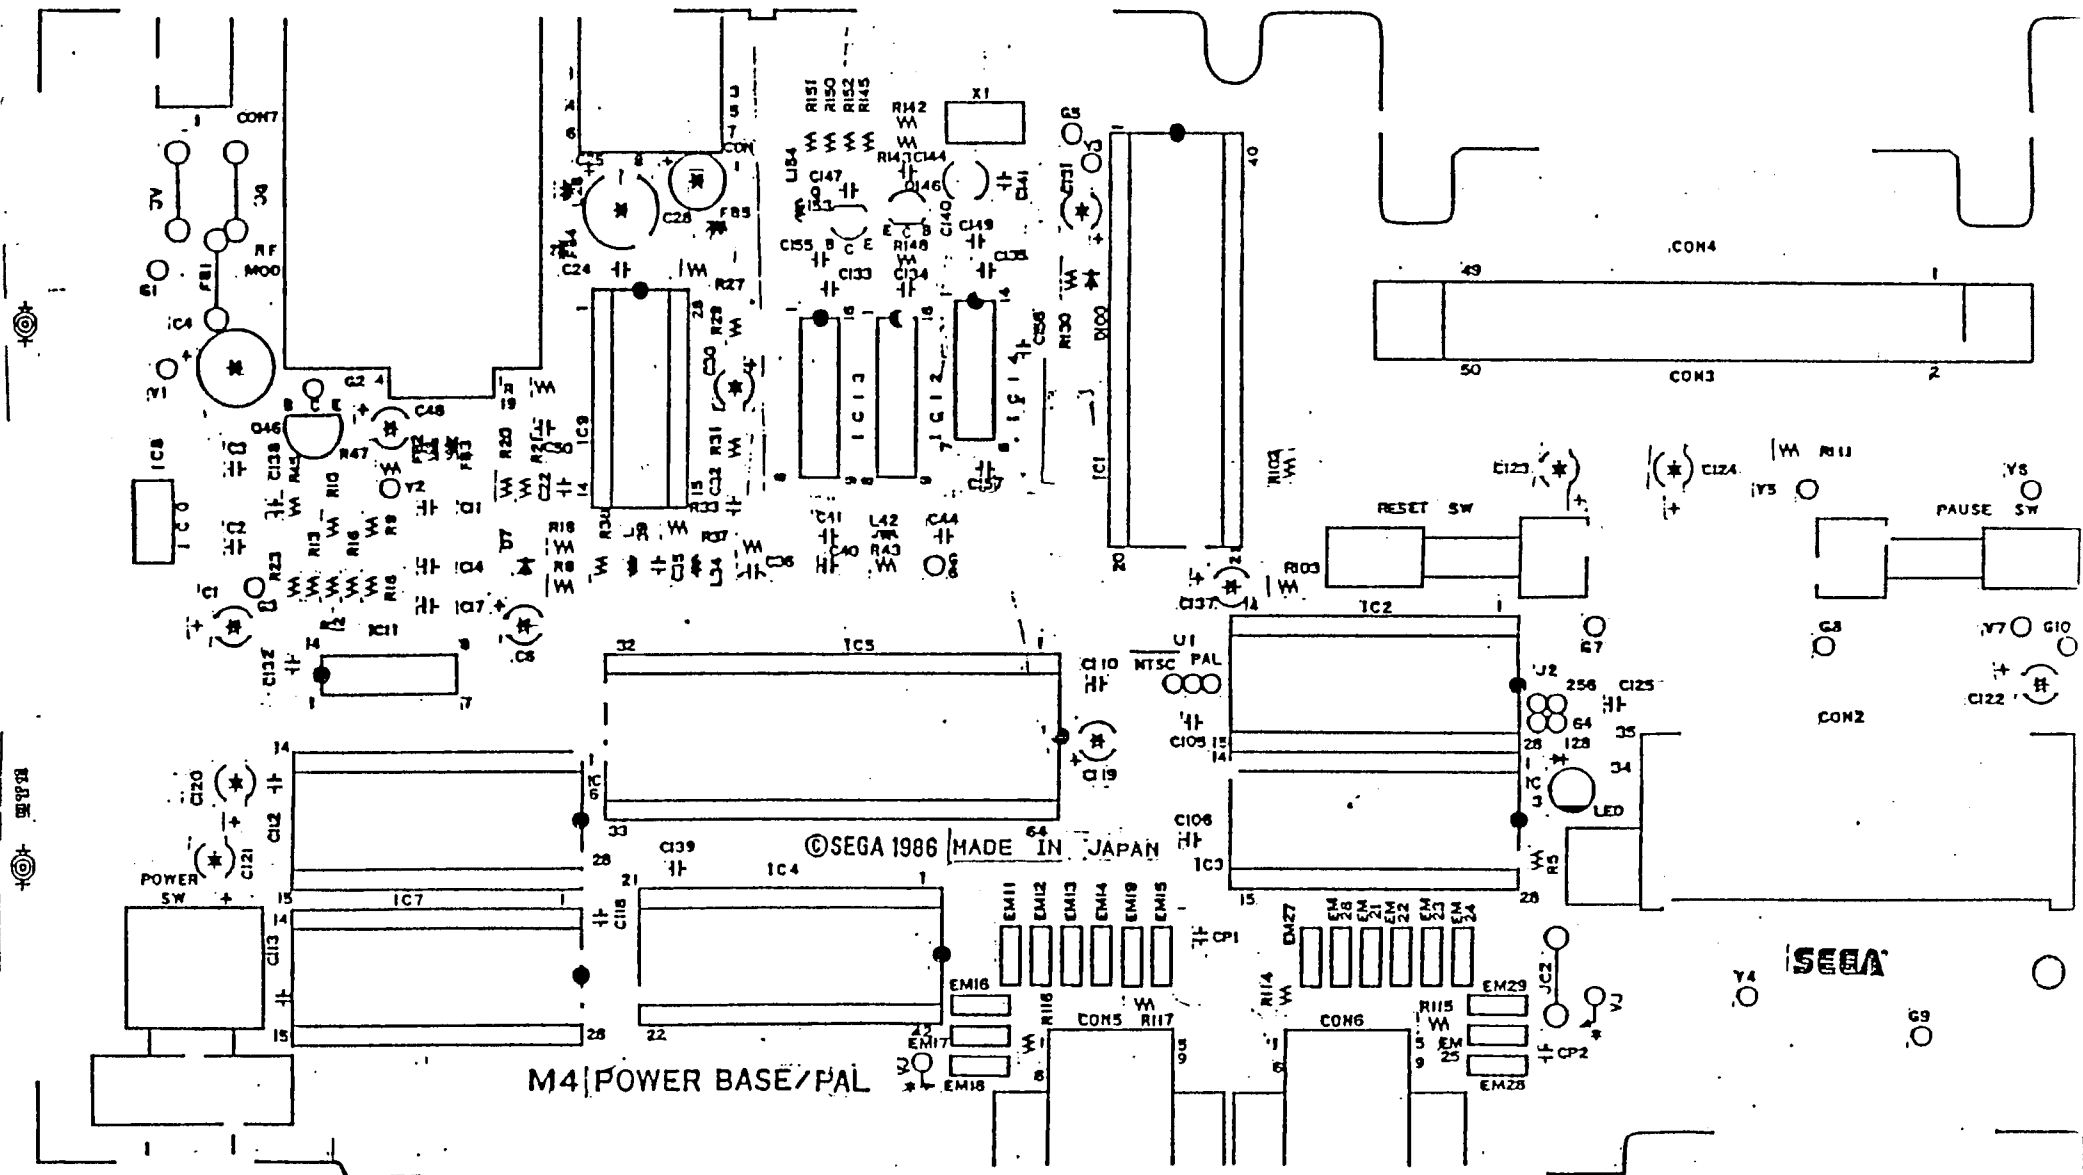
CON7
5V
3A
RF
MOD
FB1
G1
C4
V1
G2
Q46
B C E
C48
R47
R43
Y2
IC8
C2
R13
R16
R9
R23
R15
C1
IC11
C132
14
8
1
7
C24
R27
R29
C9
28
R30
C30
R31
R32
C32
R33
15
14
R18
R8
C5
L34
R37
C36
C25
C28
FB5
FB4
R151
R150
R152
R145
L154
C147
C153
C155
B C E
C133
R142
R143
C144
C146
C140
C149
C148
C134
C135
C41
L42
C44
C40
R43
IC13
IC12
IC14
16
8
9
14
C157
C156
R130
X1
G5
Y3
C131
40
IC1
20
21
R104
R100
CON4
49
1
50
CON3
2
C123
C124
R111
Y5
Y6
RESET SW
PAUSE SW
R103
C137
IC2
U1
NTSC PAL
U2
256
64
128
C125
C110
C105
C106
IC3
15
28
LED
G7
G8
Y7
G10
C122
CON2
35
34
R5
32
IC5
1
33
64
C119
C120
C12
C121
POWER SW
14
28
15
IC6
IC7
C113
C118
C139
21
IC4
1
22
42
©SEGA 1986 MADE IN JAPAN
EM11
EM12
EM13
EM14
EM19
EM15
CP1
EM27
EM28
EM21
EM22
EM23
EM24
EM16
EM17
EM18
R116
CON5
R117
R114
CON6
R115
EM25
EM26
EM29
CP2
JC2
V3
Y4
G9
SEGA
M4 POWER BASE/PAL
5
9
8
6